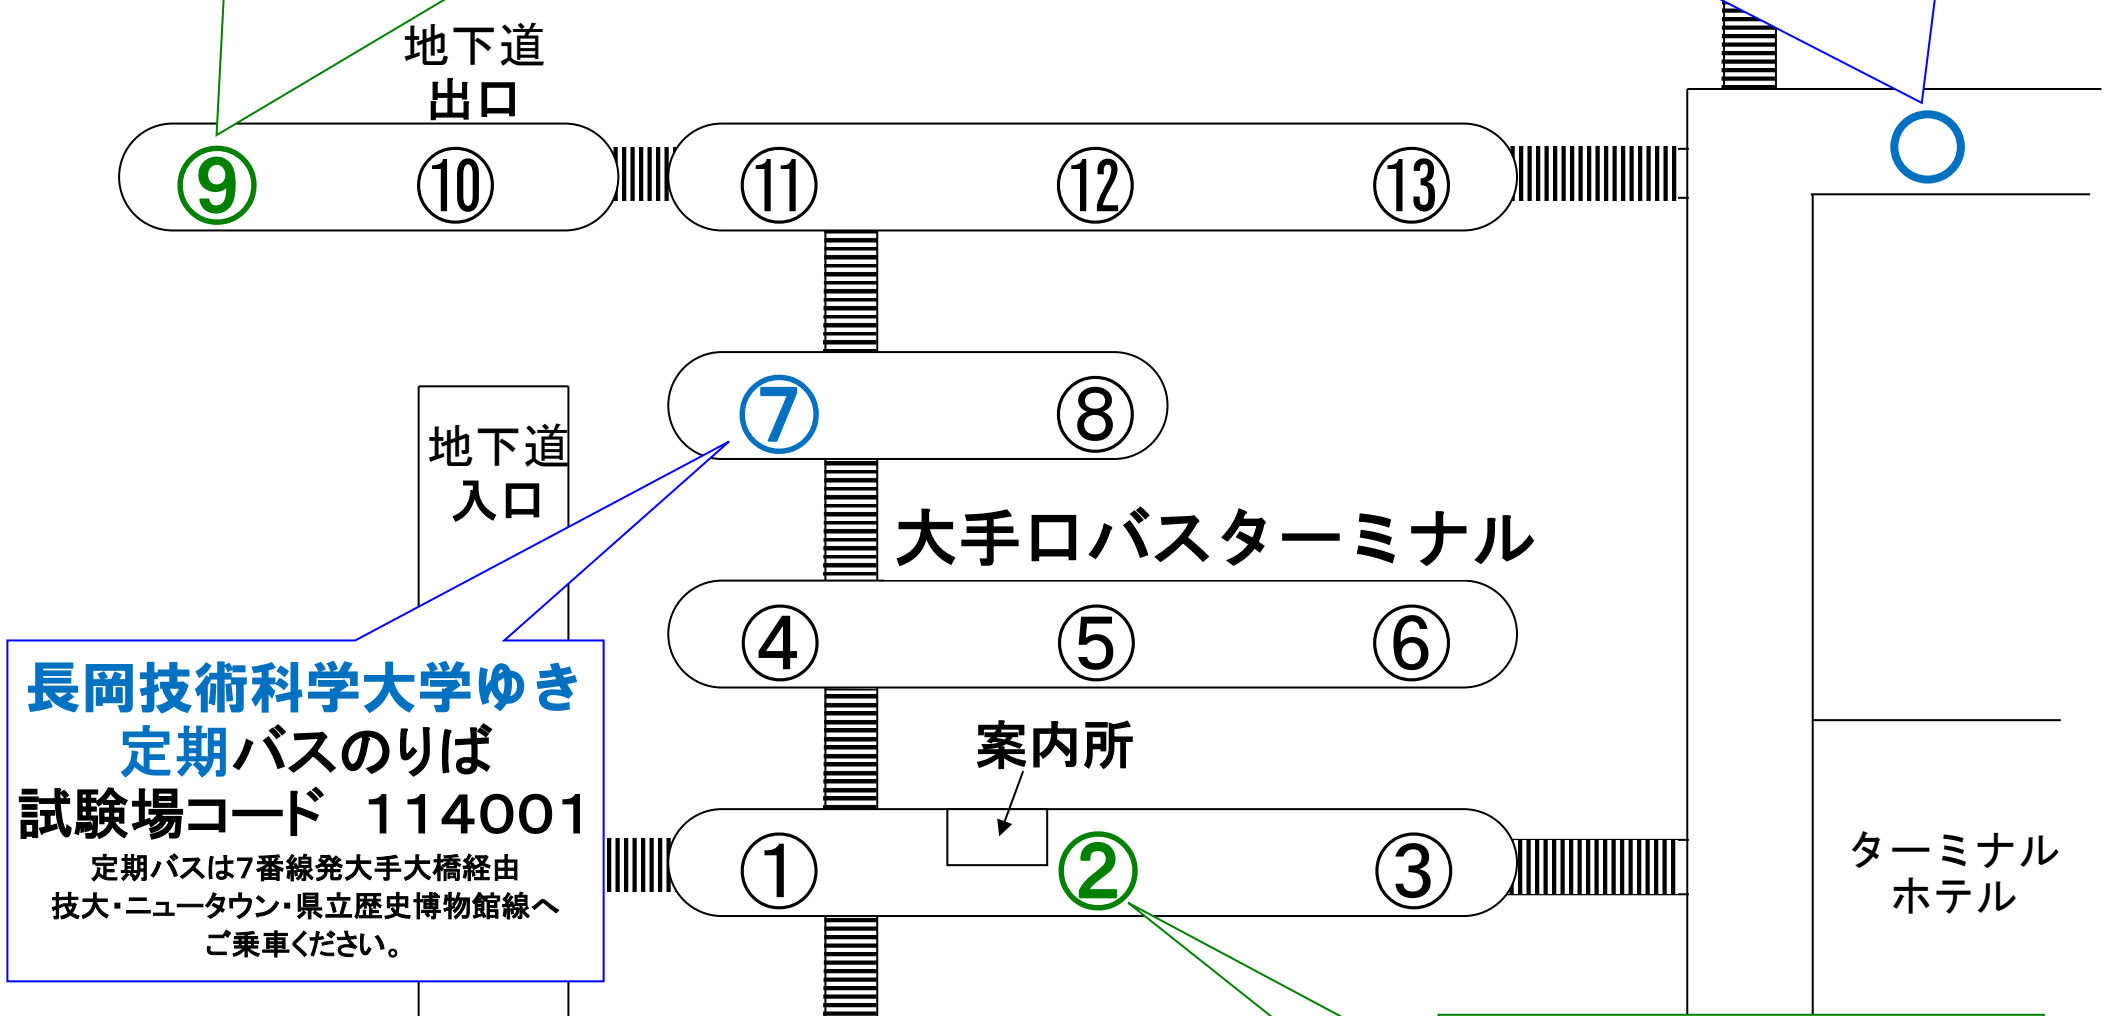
地下道
出口

⑨ ⑩ ⑪ ⑫ ⑬

地下道
入口

⑦ ⑧

大手口バスターミナル

④ ⑤ ⑥

案内所

① ② ③

ターミナル
ホテル

長岡技術科学大学ゆき
定期バスのりば
試験場コード 114001
定期バスは7番線発大手大橋経由技大・ニュータウン・県立歴史博物館線へご乗車ください。